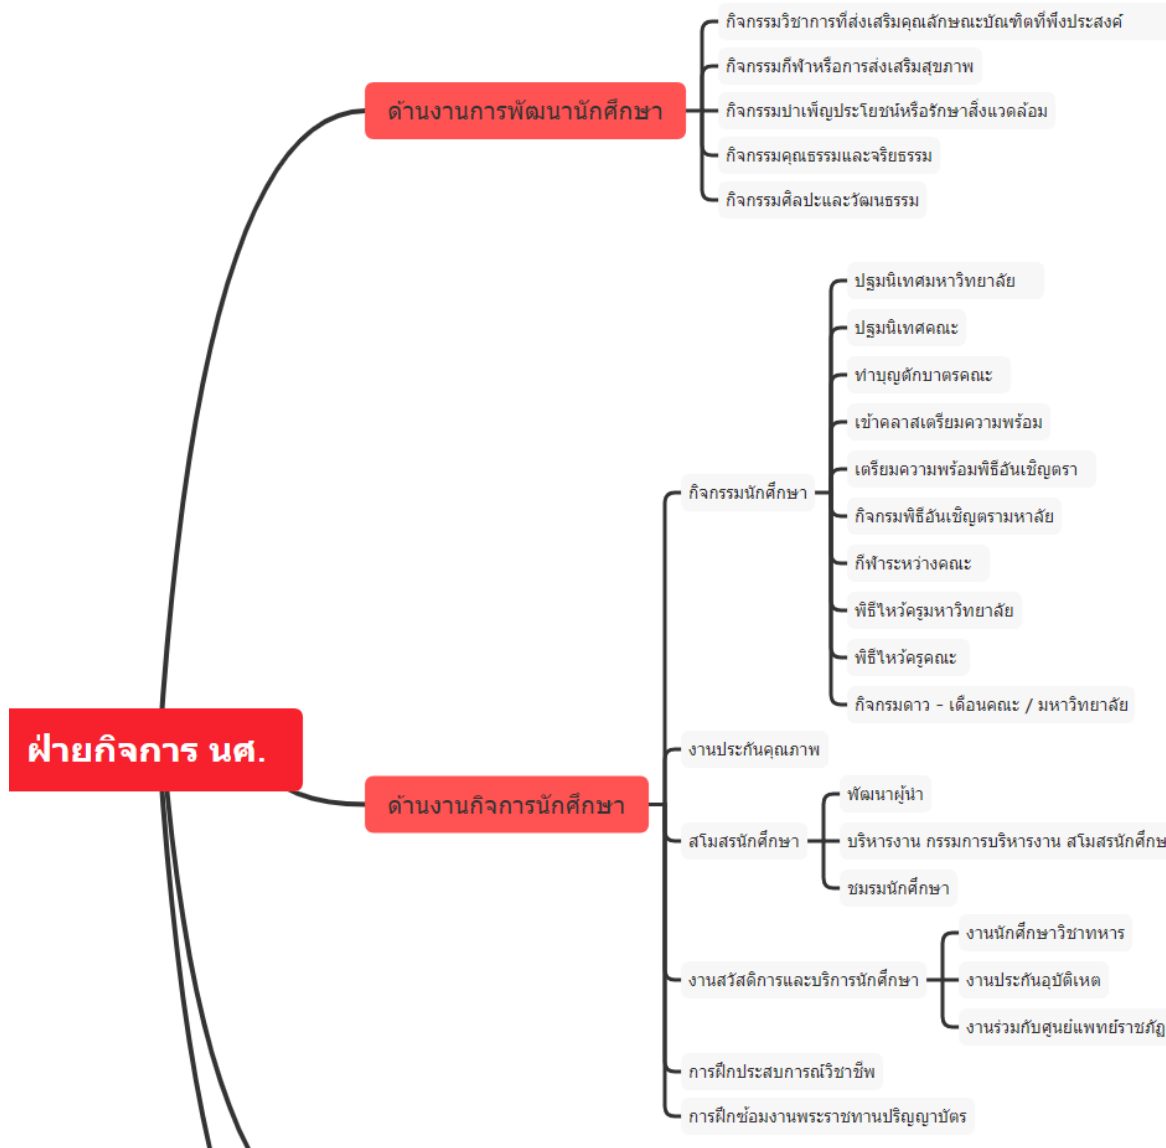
ฝ่ายกิจการ นศ.

ด้านงานการพัฒนานักศึกษา

กิจกรรมวิชาการที่ส่งเสริมคุณลักษณะบัณฑิตที่พึงประสงค์

กิจกรรมกีฬาหรือการส่งเสริมสุขภาพ

กิจกรรมบำเพ็ญประโยชน์หรือรักษาสิ่งแวดล้อม

กิจกรรมคุณธรรมและจริยธรรม

กิจกรรมศิลปะและวัฒนธรรม

ด้านงานกิจการนักศึกษา

กิจกรรมนักศึกษา

ปฐมนิเทศมหาวิทยาลัย

ปฐมนิเทศคณะ

ทำบุญตักบาตรคณะ

เข้าคลาสเตรียมความพร้อม

เตรียมความพร้อมพิธีอันเชิญตรา

กิจกรมพิธีอันเชิญตรามหาลัย

กีฬาระหว่างคณะ

พิธีไหว้ครูมหาวิทยาลัย

พิธีไหว้ครูคณะ

กิจกรมดาว - เดือนคณะ / มหาวิทยาลัย

งานประกันคุณภาพ

สโมสรนักศึกษา

พัฒนาผู้นำ

บริหารงาน กรรมการบริหารงาน สโมสรนักศึกษ

ชมรมนักศึกษา

งานสวัสดิการและบริการนักศึกษา

งานนักศึกษาวิชาทหาร

งานประกันอุบัติเหต

งานร่วมกับศูนย์แพทย์ราชภัฏ

การฝึกประสบการณ์วิชาชีพ

การฝึกซ้อมงานพระราชทานปริญญาบัตร